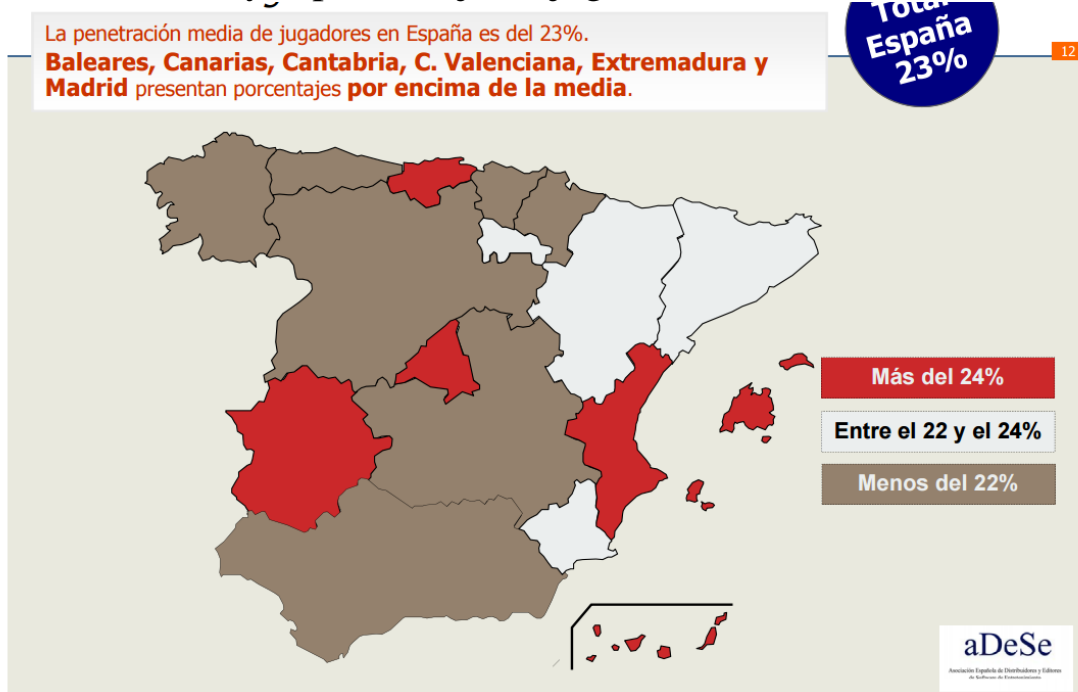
La penetración media de jugadores en España es del 23%.

**Baleares, Canarias, Cantabria, C. Valenciana, Extremadura y Madrid** presentan porcentajes **por encima de la media**.

Total España 23%

12

Más del 24%

Entre el 22 y el 24%

Menos del 22%

aDeSe

Asociación Española de Distribuidores y Editores de Software de Entretenimiento